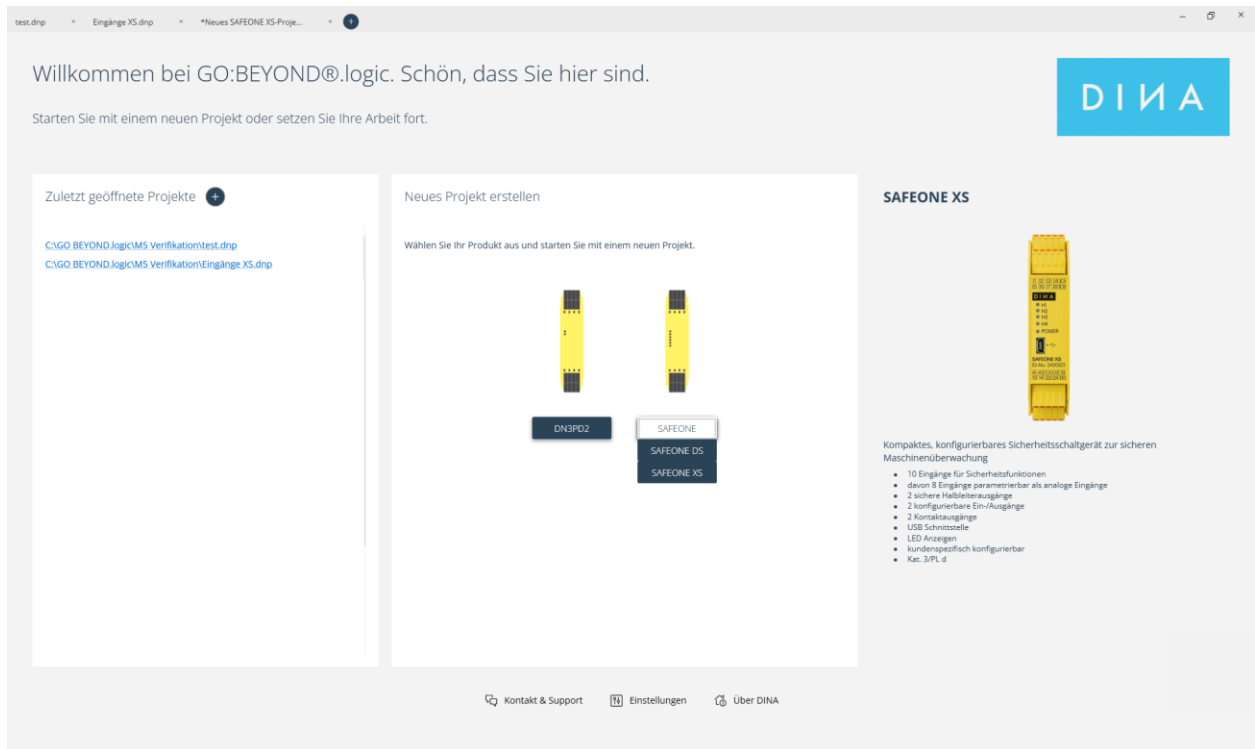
test.dnp × Eingänge XS.dnp × *Neues SAFEONE XS-Proje... × +

Willkommen bei GO:BEYOND®.logic. Schön, dass Sie hier sind.

Starten Sie mit einem neuen Projekt oder setzen Sie Ihre Arbeit fort.

DINA

Zuletzt geöffnete Projekte +

C:\GO BEYOND.logic\M5 Verifikation\test.dnp
C:\GO BEYOND.logic\M5 Verifikation\Eingänge XS.dnp

Neues Projekt erstellen

Wählen Sie Ihr Produkt aus und starten Sie mit einem neuen Projekt.

DN3PD2

SAFEONE
SAFEONE DS
SAFEONE XS

SAFEONE XS

Kompaktes, konfigurierbares Sicherheitsschaltgerät zur sicheren Maschinenüberwachung

- 10 Eingänge für Sicherheitsfunktionen
- davon 8 Eingänge parametrierbar als analoge Eingänge
- 2 sichere Halbleiterausgänge
- 2 konfigurierbare Ein-/Ausgänge
- 2 Kontaktausgänge
- USB Schnittstelle
- LED Anzeigen
- kundenspezifisch konfigurierbar
- Kat. 3/PL d

Kontakt & Support   Einstellungen   Über DINA